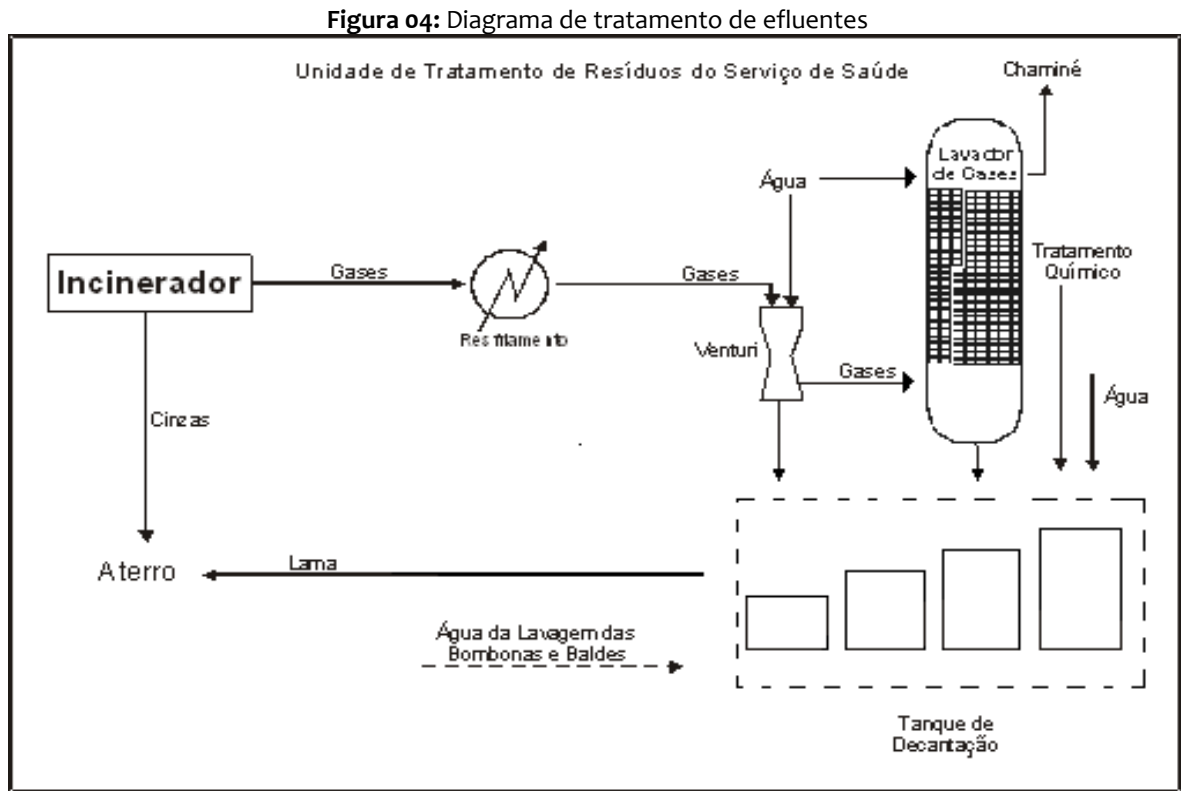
**Figura 04:** Diagrama de tratamento de efluentes

Unidade de Tratamento de Resíduos do Serviço de Saúde

Chaminé

Lavador de Gases

Água

Incinerador

Gases

Gases

Resfriamento

Venturi

Gases

Tratamento Químico

Água

Cinzas

Aterro

Lama

Água da Lavagem das Bombonas e Baldes

Tanque de Decantação